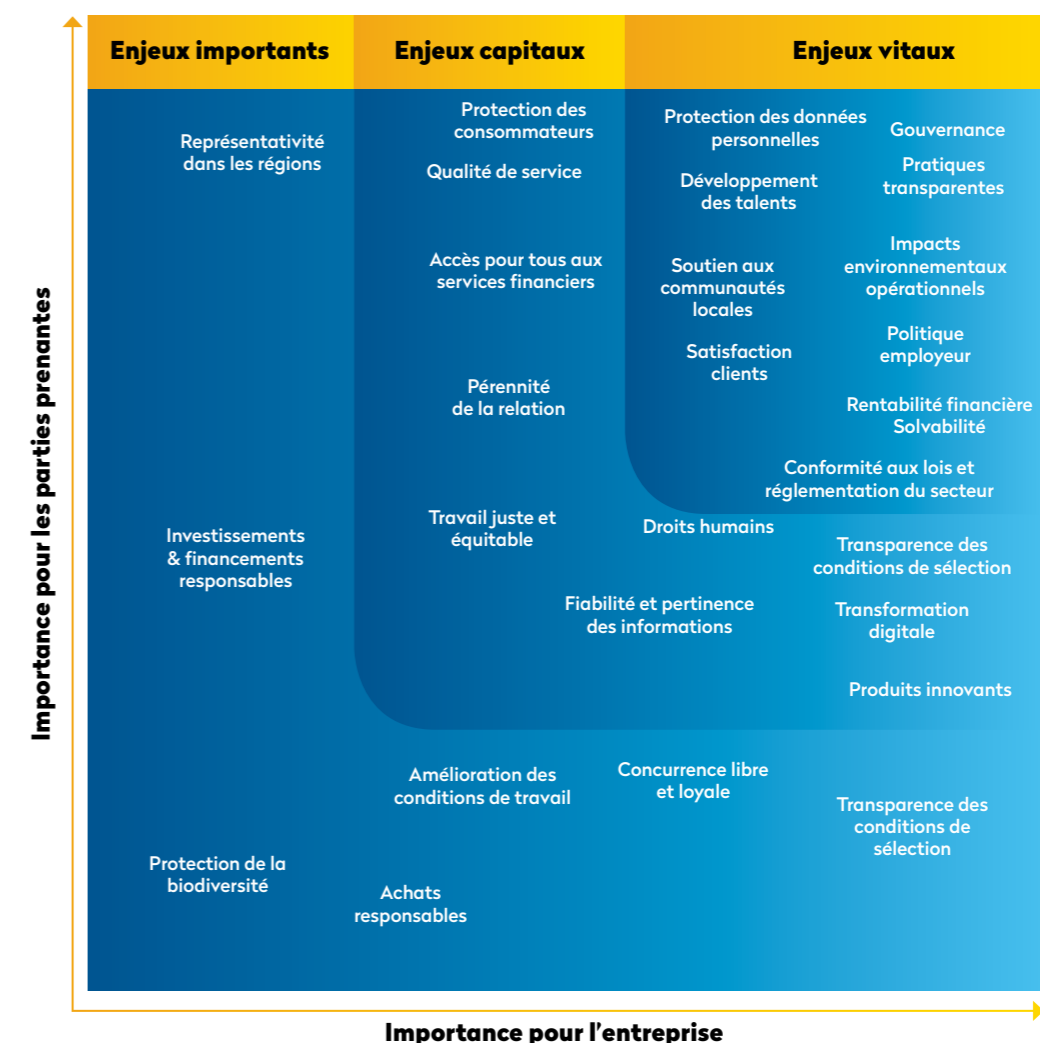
Enjeux importants

Enjeux capitaux

Enjeux vitaux

Importance pour les parties prenantes

Représentativité dans les régions

Protection des consommateurs

Qualité de service

Accès pour tous aux services financiers

Pérennité de la relation

Protection des données personnelles

Gouvernance

Pratiques transparentes

Développement des talents

Impacts environnementaux opérationnels

Soutien aux communautés locales

Politique employeur

Satisfaction clients

Rentabilité financière Solvabilité

Conformité aux lois et réglementation du secteur

Investissements & financements responsables

Travail juste et équitable

Droits humains

Transparence des conditions de sélection

Fiabilité et pertinence des informations

Transformation digitale

Produits innovants

Amélioration des conditions de travail

Concurrence libre et loyale

Transparence des conditions de sélection

Protection de la biodiversité

Achats responsables

Importance pour l'entreprise